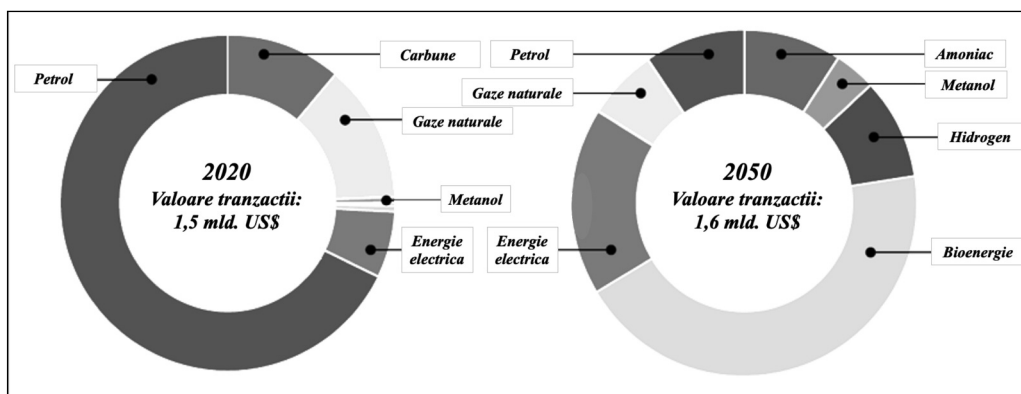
Petrol

Carbune

Gaze naturale

2020
Valoare tranzactii:
1,5 mld. US$

Metanol

Energie electrica

Petrol

Amoniac

Gaze naturale

Metanol

Hidrogen

2050
Valoare tranzactii:
1,6 mld. US$

Energie electrica

Bioenergie